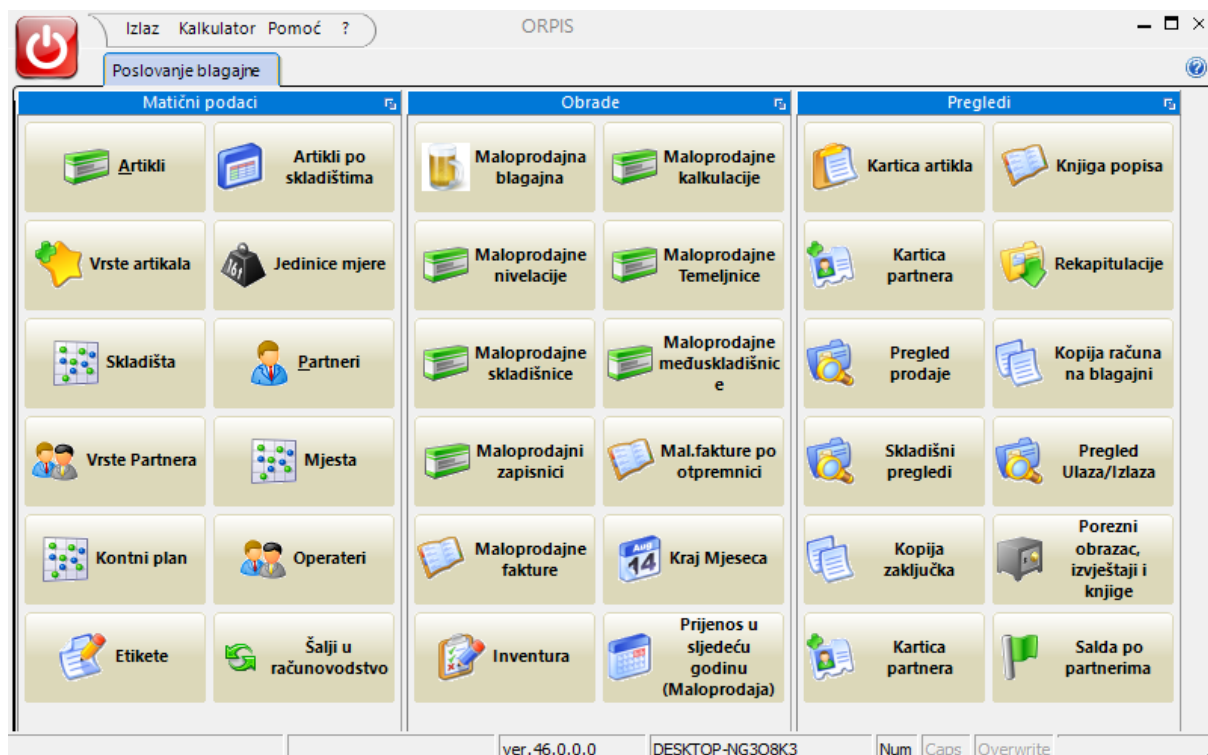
Izlaz Kalkulator Pomoć ?

ORPIS

Poslovanje blagajne

Matični podaci

Artikli

Artikli po skladištima

Vrste artikala

Jedinice mjere

Skladišta

Partneri

Vrste Partnera

Mjesta

Kontni plan

Operateri

Etikete

Šalji u računovodstvo

Obrade

Maloprodajna blagajna

Maloprodajne kalkulacije

Maloprodajne nivelacije

Maloprodajne Temeljnice

Maloprodajne skladišnice

Maloprodajne međuskladišnic e

Maloprodajni zapisnici

Mal.fakture po otpremnici

Maloprodajne fakture

Kraj Mjeseca

Inventura

Prijenos u sljedeću godinu (Maloprodaja)

Pregledi

Kartica artikla

Knjiga popisa

Kartica partnera

Rekapitulacije

Pregled prodaje

Kopija računa na blagajni

Skladišni pregledi

Pregled Ulaza/Izlaza

Kopija zaključka

Porezni obrazac, izvještaji i knjige

Kartica partnera

Salda po partnerima

ver.46.0.0.0 DESKTOP-NG3O8K3 Num Caps Overwrite